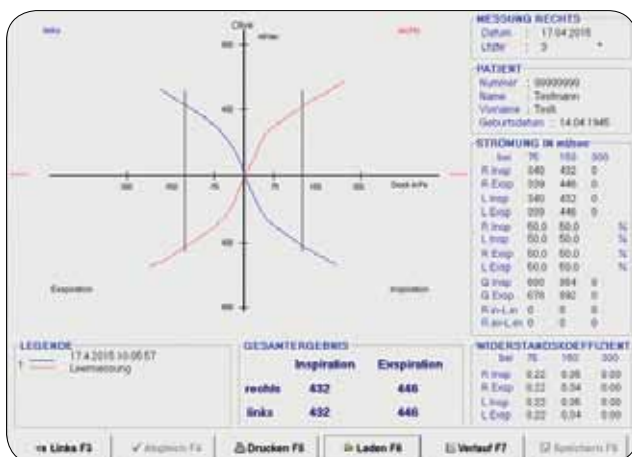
links
Q/ye
ml/sec
rechts
600
400
300
150
75
75
150
300
Druck in Pa
-400
-600
Exspiration
Inspiration

MESSUNG RECHTS
Datum : 17.04.2015
Uhr : 3

PATIENT
Nummer : 00000000
Name : Testmann
Vorname : Test
Geburtsdatum : 14.04.1946

STRÖMUNG IN ml/sec
| bei | 75 | 150 | 300 | |
|---|---|---|---|---|
| R.Insp | 340 | 432 | 0 | |
| R.Exsp | 339 | 446 | 0 | |
| L.Insp | 340 | 432 | 0 | |
| L.Exsp | 339 | 446 | 0 | |
| R.Insp | 50.0 | 50.0 | | % |
| L.Insp | 50.0 | 50.0 | | % |
| R.Exsp | 50.0 | 50.0 | | % |
| L.Exsp | 50.0 | 50.0 | | % |
| G.Insp | 680 | 864 | 0 | |
| G.Exsp | 678 | 892 | 0 | |
| R.in-L.in | 0 | 0 | 0 | |
| R.ex-L.ex | 0 | 0 | 0 | |

LEGENDE
17.4.2015 10:06:57
Leermessung

GESAMTERGEBNIS
| | Inspiration | Exspiration |
|---|---|---|
| rechts | 432 | 446 |
| links | 432 | 446 |

WIDERSTANDSKOEFFIZIENT
| bei | 75 | 150 | 300 |
|---|---|---|---|
| R.Insp | 0.22 | 0.35 | 0.00 |
| R.Exsp | 0.22 | 0.34 | 0.00 |
| L.Insp | 0.22 | 0.35 | 0.00 |
| L.Exsp | 0.22 | 0.34 | 0.00 |

<< Links F3
Abgleich F4
Drucken F5
Laden F6
Verlauf F7
Speichern F8